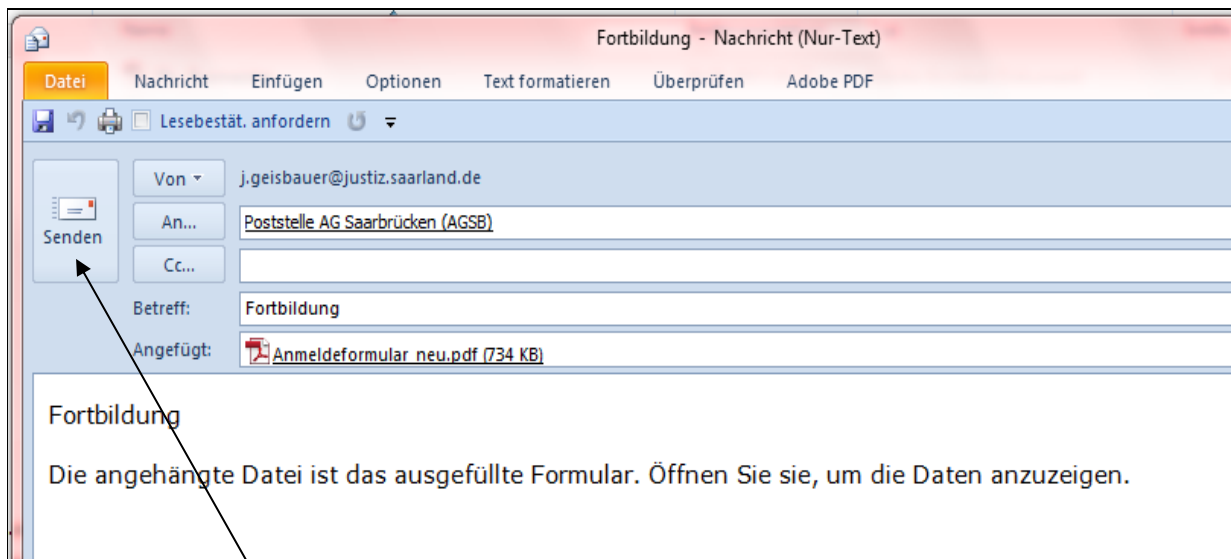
Fortbildung - Nachricht (Nur-Text)

Datei | Nachricht | Einfügen | Optionen | Text formatieren | Überprüfen | Adobe PDF

Lesebestät. anfordern

Senden

Von ▾ j.geisbauer@justiz.saarland.de

An... Poststelle AG Saarbrücken (AGSB)

Cc...

Betreff: Fortbildung

Angefügt: Anmeldeformular_neu.pdf (734 KB)

Fortbildung

Die angehängte Datei ist das ausgefüllte Formular. Öffnen Sie sie, um die Daten anzuzeigen.